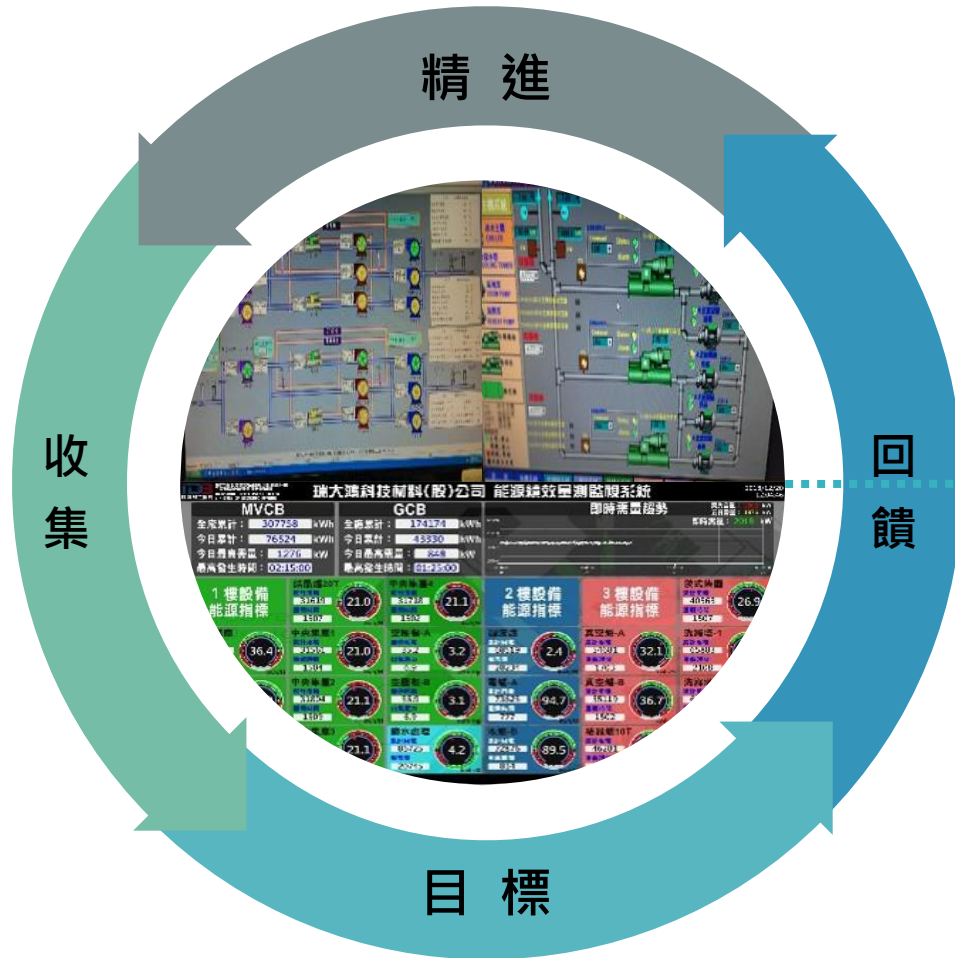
精 進

收集

回饋

目 標

瑞大鴻科技有限(股)公司 能源績效量測監視系統

MVCB

全部累計： 307758 kWh
今日累計： 76524 kWh
今日最高需量： 1276 kW
最高發生時間： 02:15:00

GCB

全部累計： 174174 kWh
今日累計： 43330 kWh
今日最高需量： 848 kW
最高發生時間： 01:25:00

即時需量趨勢

1 樓設備
能源指標

2 樓設備
能源指標

3 樓設備
能源指標

21.0
21.1
36.4
21.0
3.2
2.4
32.1
26.9
21.1
3.1
94.7
36.7
21.1
4.2
89.5